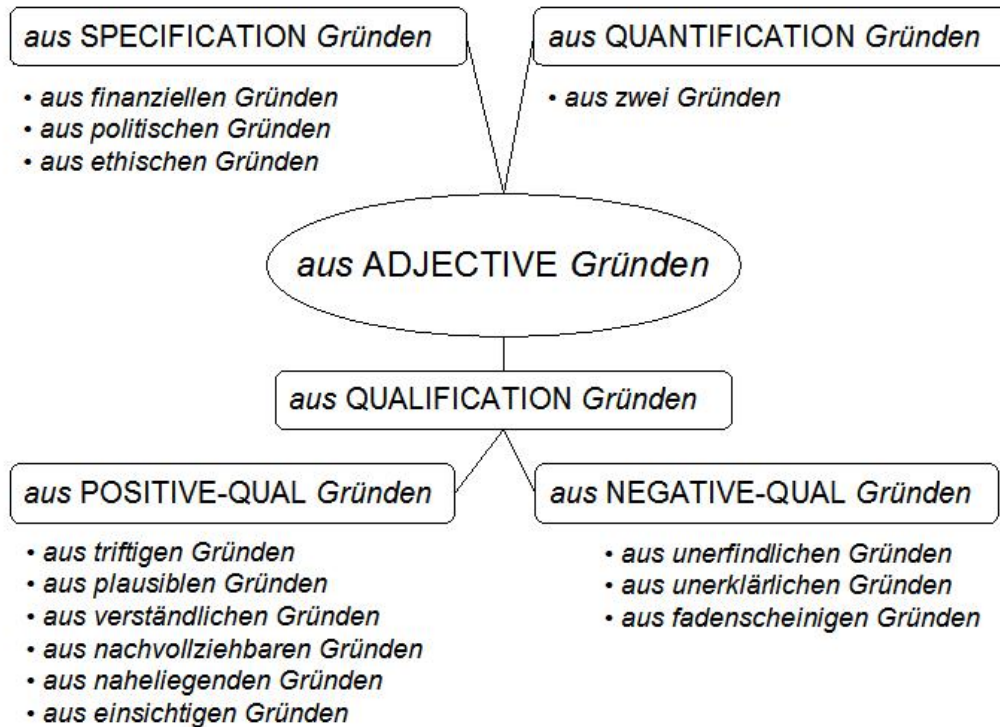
aus SPECIFICATION Gründen

• aus finanziellen Gründen
• aus politischen Gründen
• aus ethischen Gründen

aus QUANTIFICATION Gründen

• aus zwei Gründen

aus ADJECTIVE Gründen

aus QUALIFICATION Gründen

aus POSITIVE-QUAL Gründen

• aus triftigen Gründen
• aus plausiblen Gründen
• aus verständlichen Gründen
• aus nachvollziehbaren Gründen
• aus naheliegenden Gründen
• aus einsichtigen Gründen

aus NEGATIVE-QUAL Gründen

• aus unerfindlichen Gründen
• aus unerklärlichen Gründen
• aus fadenscheinigen Gründen